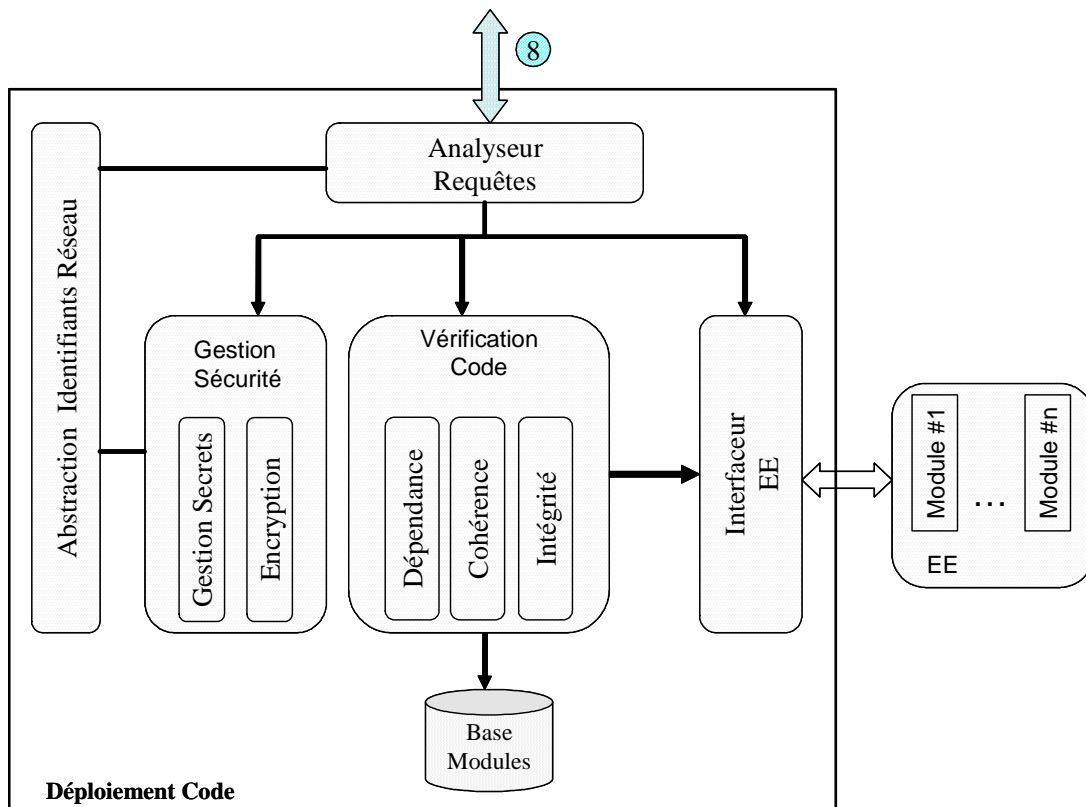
8

Analyseur Requêtes

Abstraction Identifiants Réseau

Gestion Sécurité

Gestion Secrets

Encryption

Vérification Code

Dépendance

Cohérence

Intégrité

Interfaceur EE

Module #1

...

Module #n

EE

Base Modules

Déploiement Code